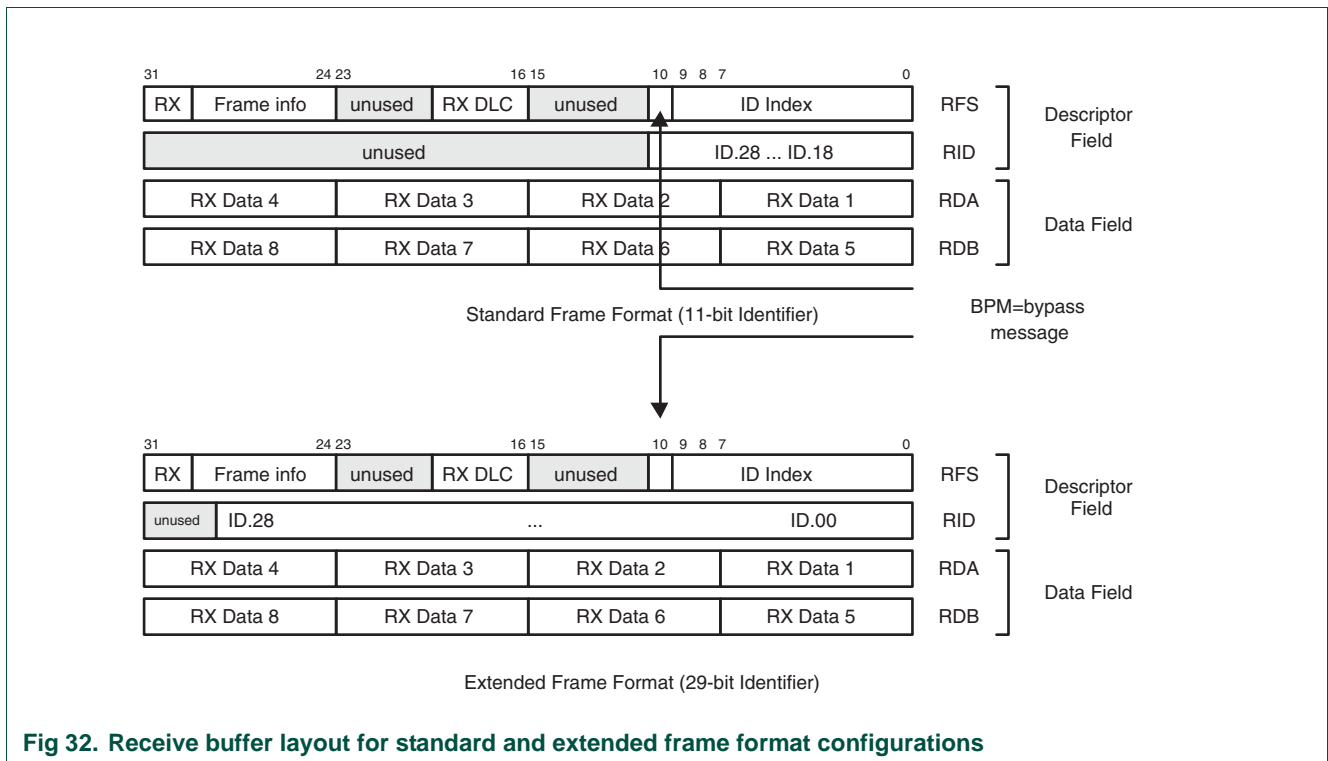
31 24 23 16 15 10 9 8 7 0

| RX | Frame info | unused | RX DLC | unused | | ID Index |
|---|---|---|---|---|---|---|

RFS

unused | ID.28 ... ID.18

RID

Descriptor Field

| RX Data 4 | RX Data 3 | RX Data 2 | RX Data 1 |
|---|---|---|---|
| RX Data 8 | RX Data 7 | RX Data 6 | RX Data 5 |

RDA

RDB

Data Field

Standard Frame Format (11-bit Identifier)

BPM=bypass message

31 24 23 16 15 10 9 8 7 0

| RX | Frame info | unused | RX DLC | unused | | ID Index |
|---|---|---|---|---|---|---|

RFS

unused | ID.28 ... ID.00

RID

Descriptor Field

| RX Data 4 | RX Data 3 | RX Data 2 | RX Data 1 |
|---|---|---|---|
| RX Data 8 | RX Data 7 | RX Data 6 | RX Data 5 |

RDA

RDB

Data Field

Extended Frame Format (29-bit Identifier)

Fig 32. Receive buffer layout for standard and extended frame format configurations